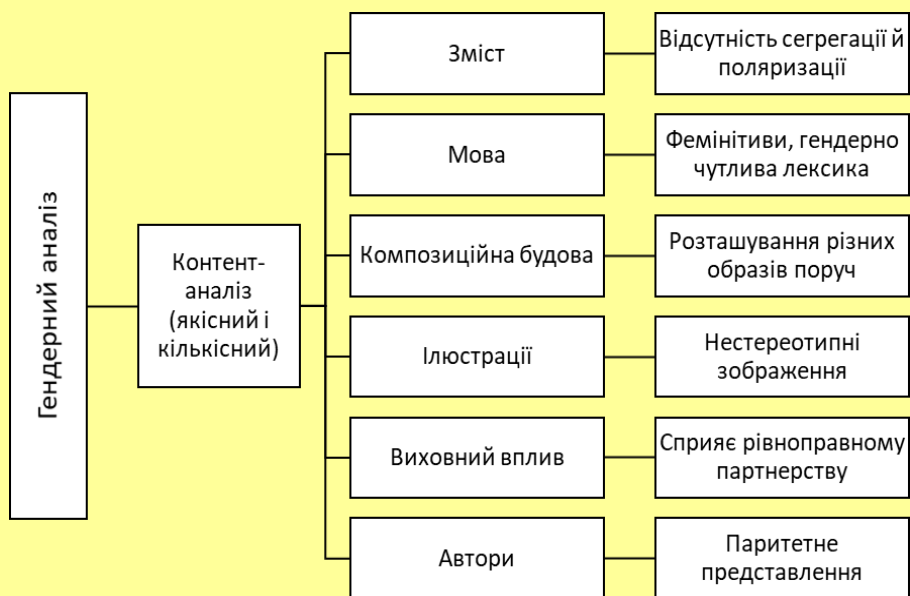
Гендерний аналіз

Контент-аналіз (якісний і кількісний)

Зміст

Відсутність сегрегації й поляризації

Мова

Фемінітиви, гендерно чутлива лексика

Композиційна будова

Розташування різних образів поруч

Ілюстрації

Нестереотипні зображення

Виховний вплив

Сприяє рівноправному партнерству

Автори

Паритетне представлення